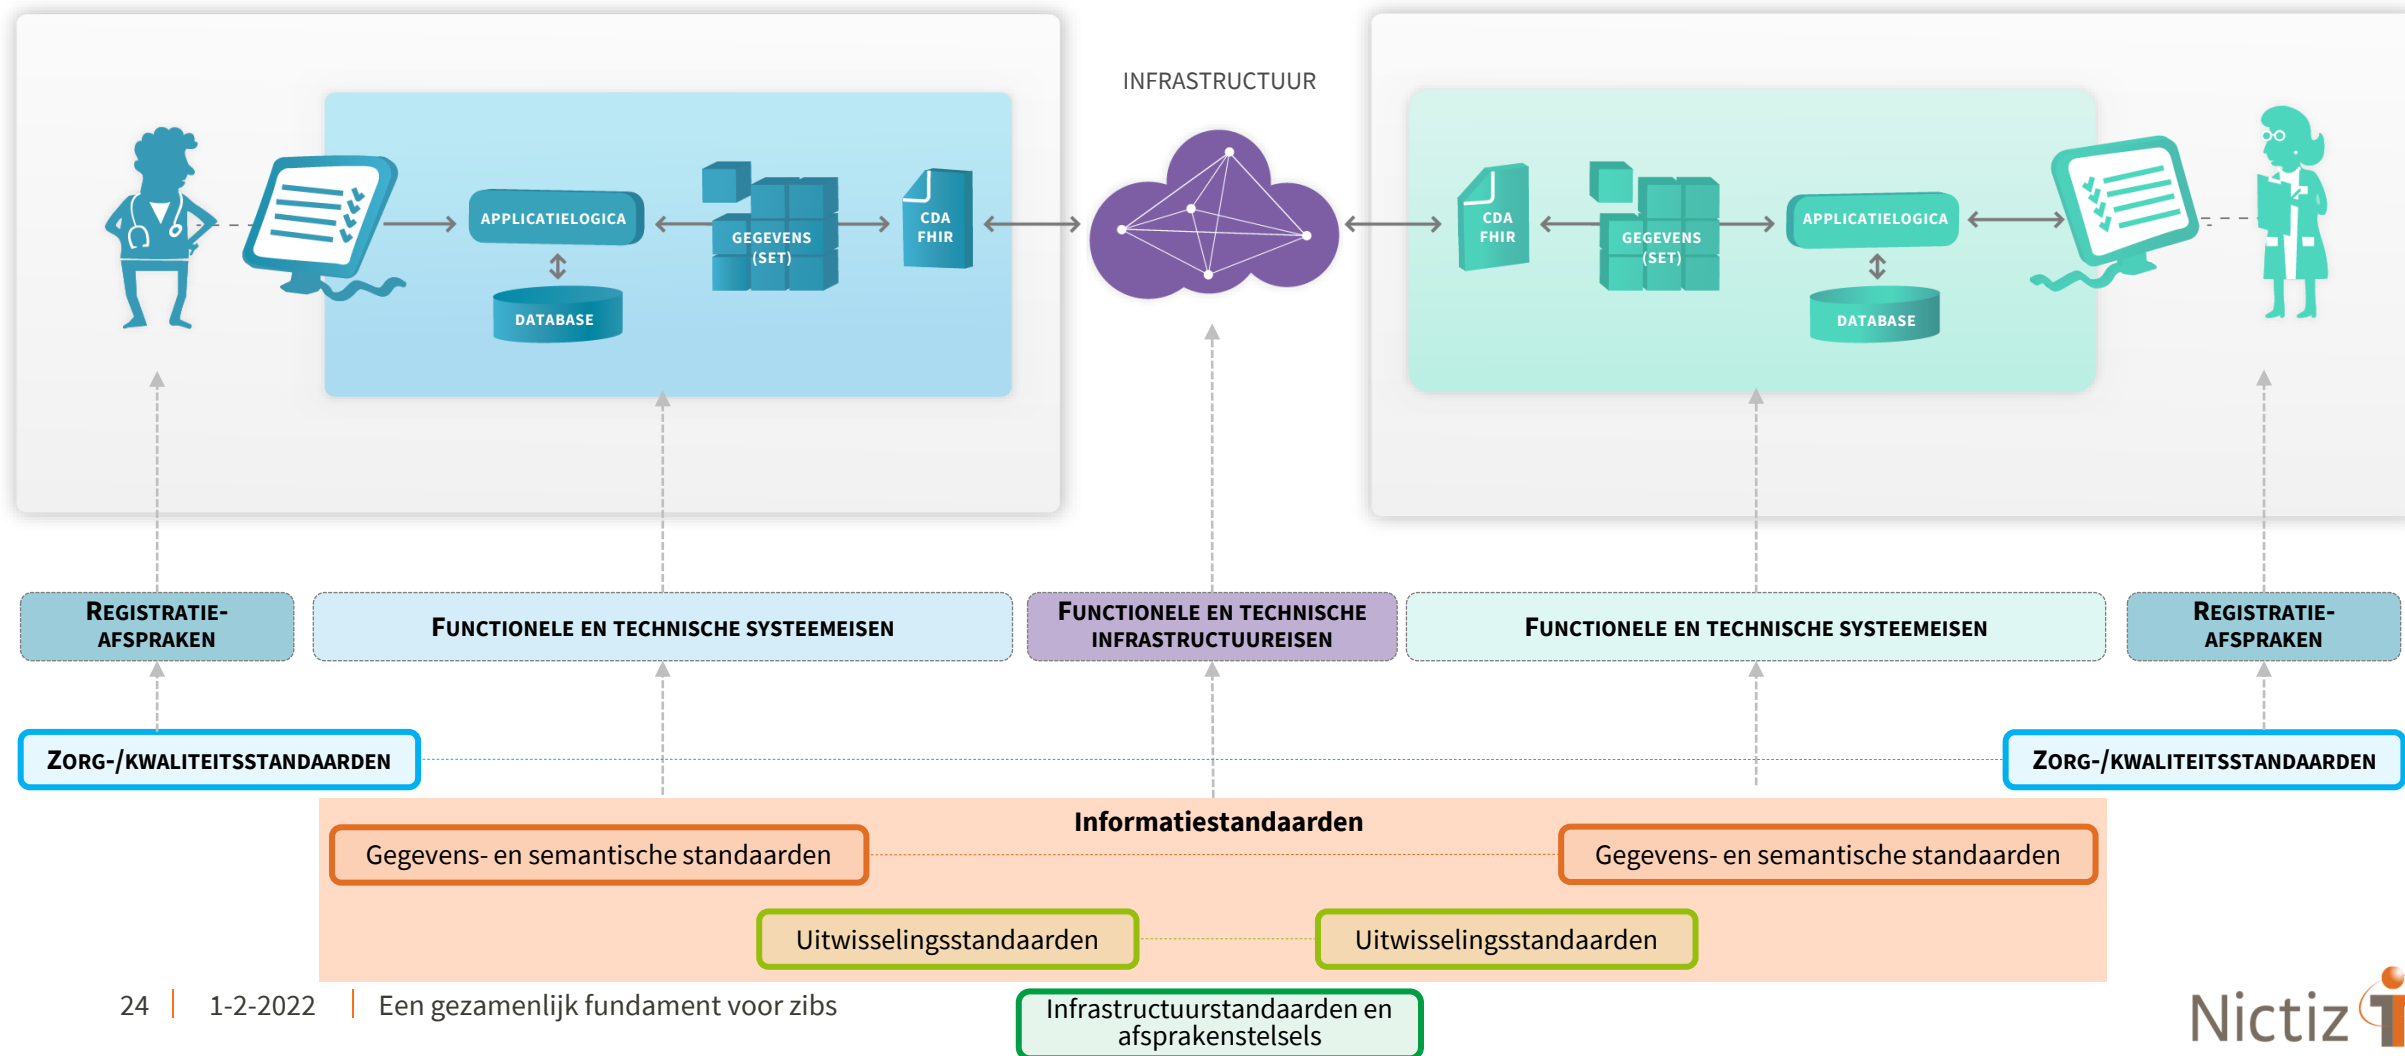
INFRASTRUCTUUR

APPLICATIELOGICA

GEGEVENS (SET)

CDA FHIR

DATABASE

CDA FHIR

GEGEVENS (SET)

APPLICATIELOGICA

DATABASE

REGISTRATIE-AFSPRAKEN

FUNCTIONELE EN TECHNISCHE SYSTEEMEISEN

FUNCTIONELE EN TECHNISCHE INFRASTRUCTUUREISEN

FUNCTIONELE EN TECHNISCHE SYSTEEMEISEN

REGISTRATIE-AFSPRAKEN

ZORG-/KWALITEITSSTANDAARDEN

ZORG-/KWALITEITSSTANDAARDEN

Informatiestandaarden

Gegevens- en semantische standaarden

Gegevens- en semantische standaarden

Uitwisselingsstandaarden

Uitwisselingsstandaarden

Infrastructuurstandaarden en afsprakenstelsels

24 | 1-2-2022 | Een gezamenlijk fundament voor zibs

Nictiz